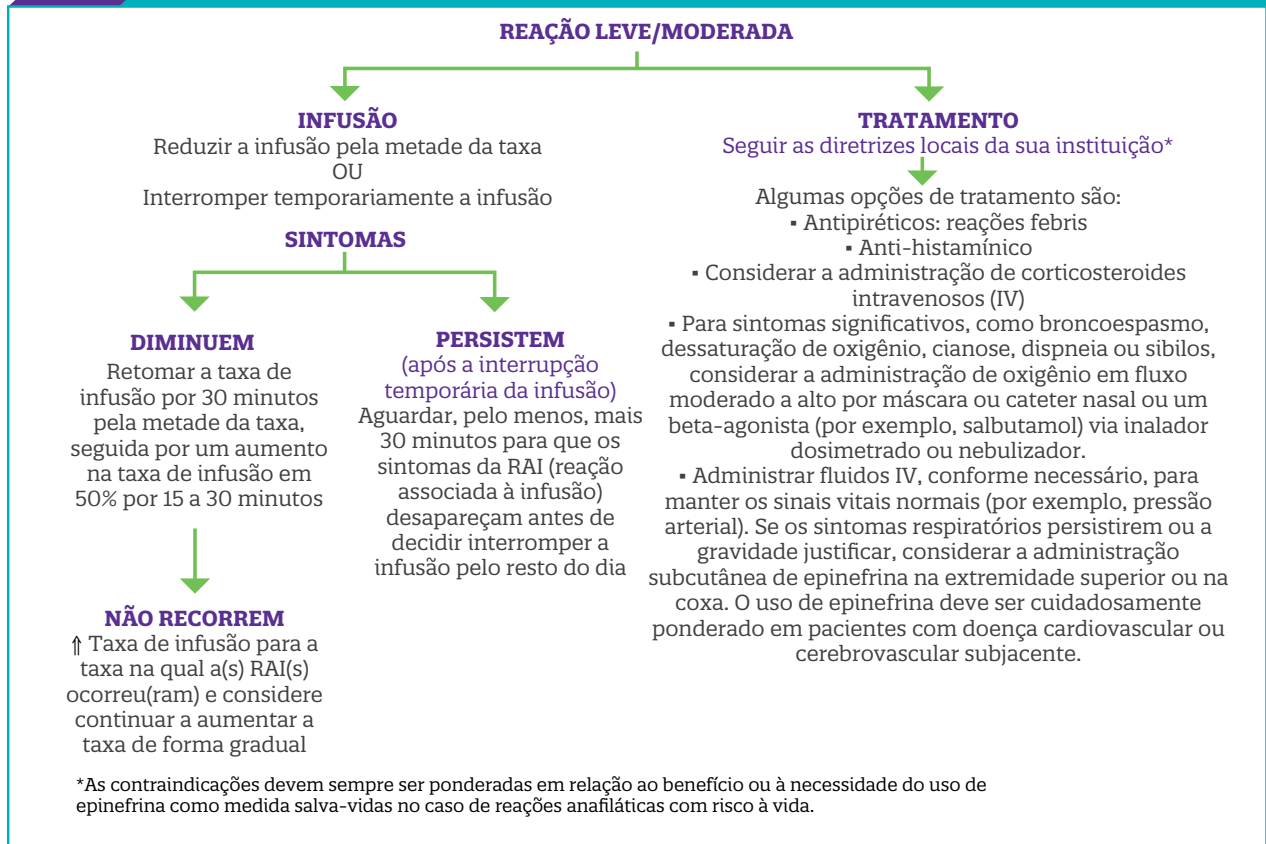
REAÇÃO LEVE/MODERADA

INFUSÃO
Reduzir a infusão pela metade da taxa
OU
Interromper temporariamente a infusão

SINTOMAS

DIMINUEM
Retomar a taxa de infusão por 30 minutos pela metade da taxa, seguida por um aumento na taxa de infusão em 50% por 15 a 30 minutos

NÃO RECORREM
⇑ Taxa de infusão para a taxa na qual a(s) RAI(s) ocorreu(ram) e considere continuar a aumentar a taxa de forma gradual

PERSISTEM
(após a interrupção temporária da infusão)
Aguardar, pelo menos, mais 30 minutos para que os sintomas da RAI (reação associada à infusão) desapareçam antes de decidir interromper a infusão pelo resto do dia

TRATAMENTO
Seguir as diretrizes locais da sua instituição*

Algumas opções de tratamento são:
▪ Antipiréticos: reações febris
▪ Anti-histamínico
▪ Considerar a administração de corticosteroides intravenosos (IV)
▪ Para sintomas significativos, como broncoespasmo, dessaturação de oxigênio, cianose, dispneia ou sibilos, considerar a administração de oxigênio em fluxo moderado a alto por máscara ou cateter nasal ou um beta-agonista (por exemplo, salbutamol) via inalador dosimetrado ou nebulizador.
▪ Administrar fluidos IV, conforme necessário, para manter os sinais vitais normais (por exemplo, pressão arterial). Se os sintomas respiratórios persistirem ou a gravidade justificar, considerar a administração subcutânea de epinefrina na extremidade superior ou na coxa. O uso de epinefrina deve ser cuidadosamente ponderado em pacientes com doença cardiovascular ou cerebrovascular subjacente.

*As contraindicações devem sempre ser ponderadas em relação ao benefício ou à necessidade do uso de epinefrina como medida salva-vidas no caso de reações anafiláticas com risco à vida.